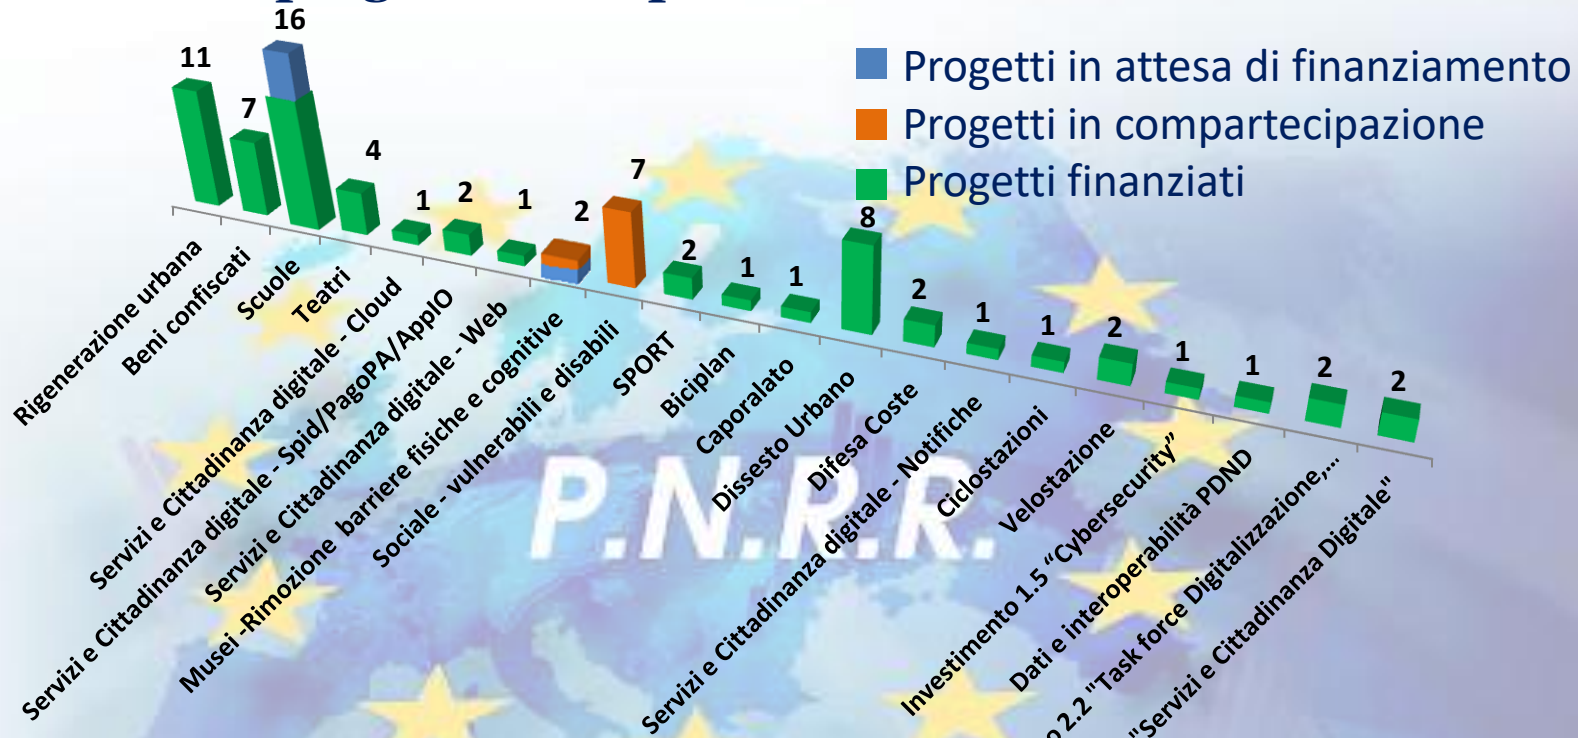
Progetti in attesa di finanziamento
Progetti in compartecipazione
Progetti finanziati

11
7
16
4
1
2
1
2
7
2
1
1
8
2
1
1
2
1
1
2
2

Rigenerazione urbana
Beni confiscati
Scuole
Teatri
Servizi e Cittadinanza digitale - Cloud
Servizi e Cittadinanza digitale - Spid/PagoPA/AppIO
Servizi e Cittadinanza digitale - Web
Musei -Rimozione barriere fisiche e cognitive
Sociale - vulnerabili e disabili
SPORT
Biciplan
Caporalato
Dissesto Urbano
Difesa Coste
Servizi e Cittadinanza digitale - Notifiche
Ciclostazioni
Velostazione
Investimento 1.5 "Cybersecurity"
Dati e interoperabilità PDND
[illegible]2.2 "Task force Digitalizzazione,...
"Servizi e Cittadinanza Digitale"

P.N.R.R.